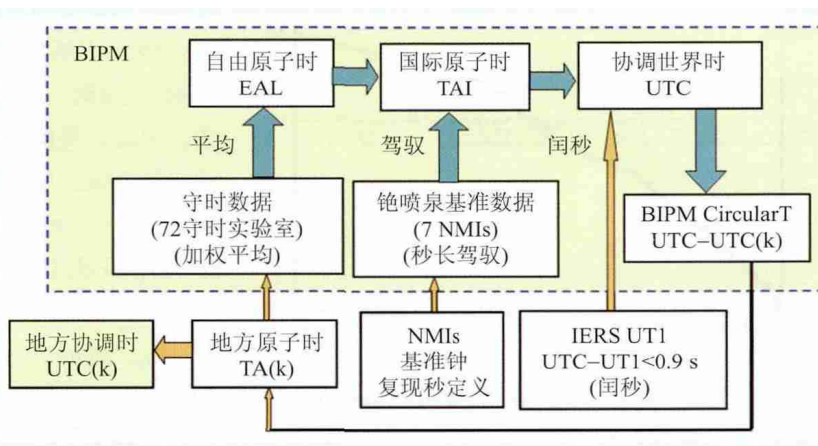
BIPM

自由原子时
EAL

国际原子时
TAI

协调世界时
UTC

平均

驾驭

闰秒

守时数据
(72守时实验室)
(加权平均)

铯喷泉基准数据
(7 NMIs)
(秒长驾驭)

BIPM CircularT
UTC–UTC(k)

地方协调时
UTC(k)

地方原子时
TA(k)

NMIs
基准钟
复现秒定义

IERS UT1
UTC–UT1<0.9 s
(闰秒)